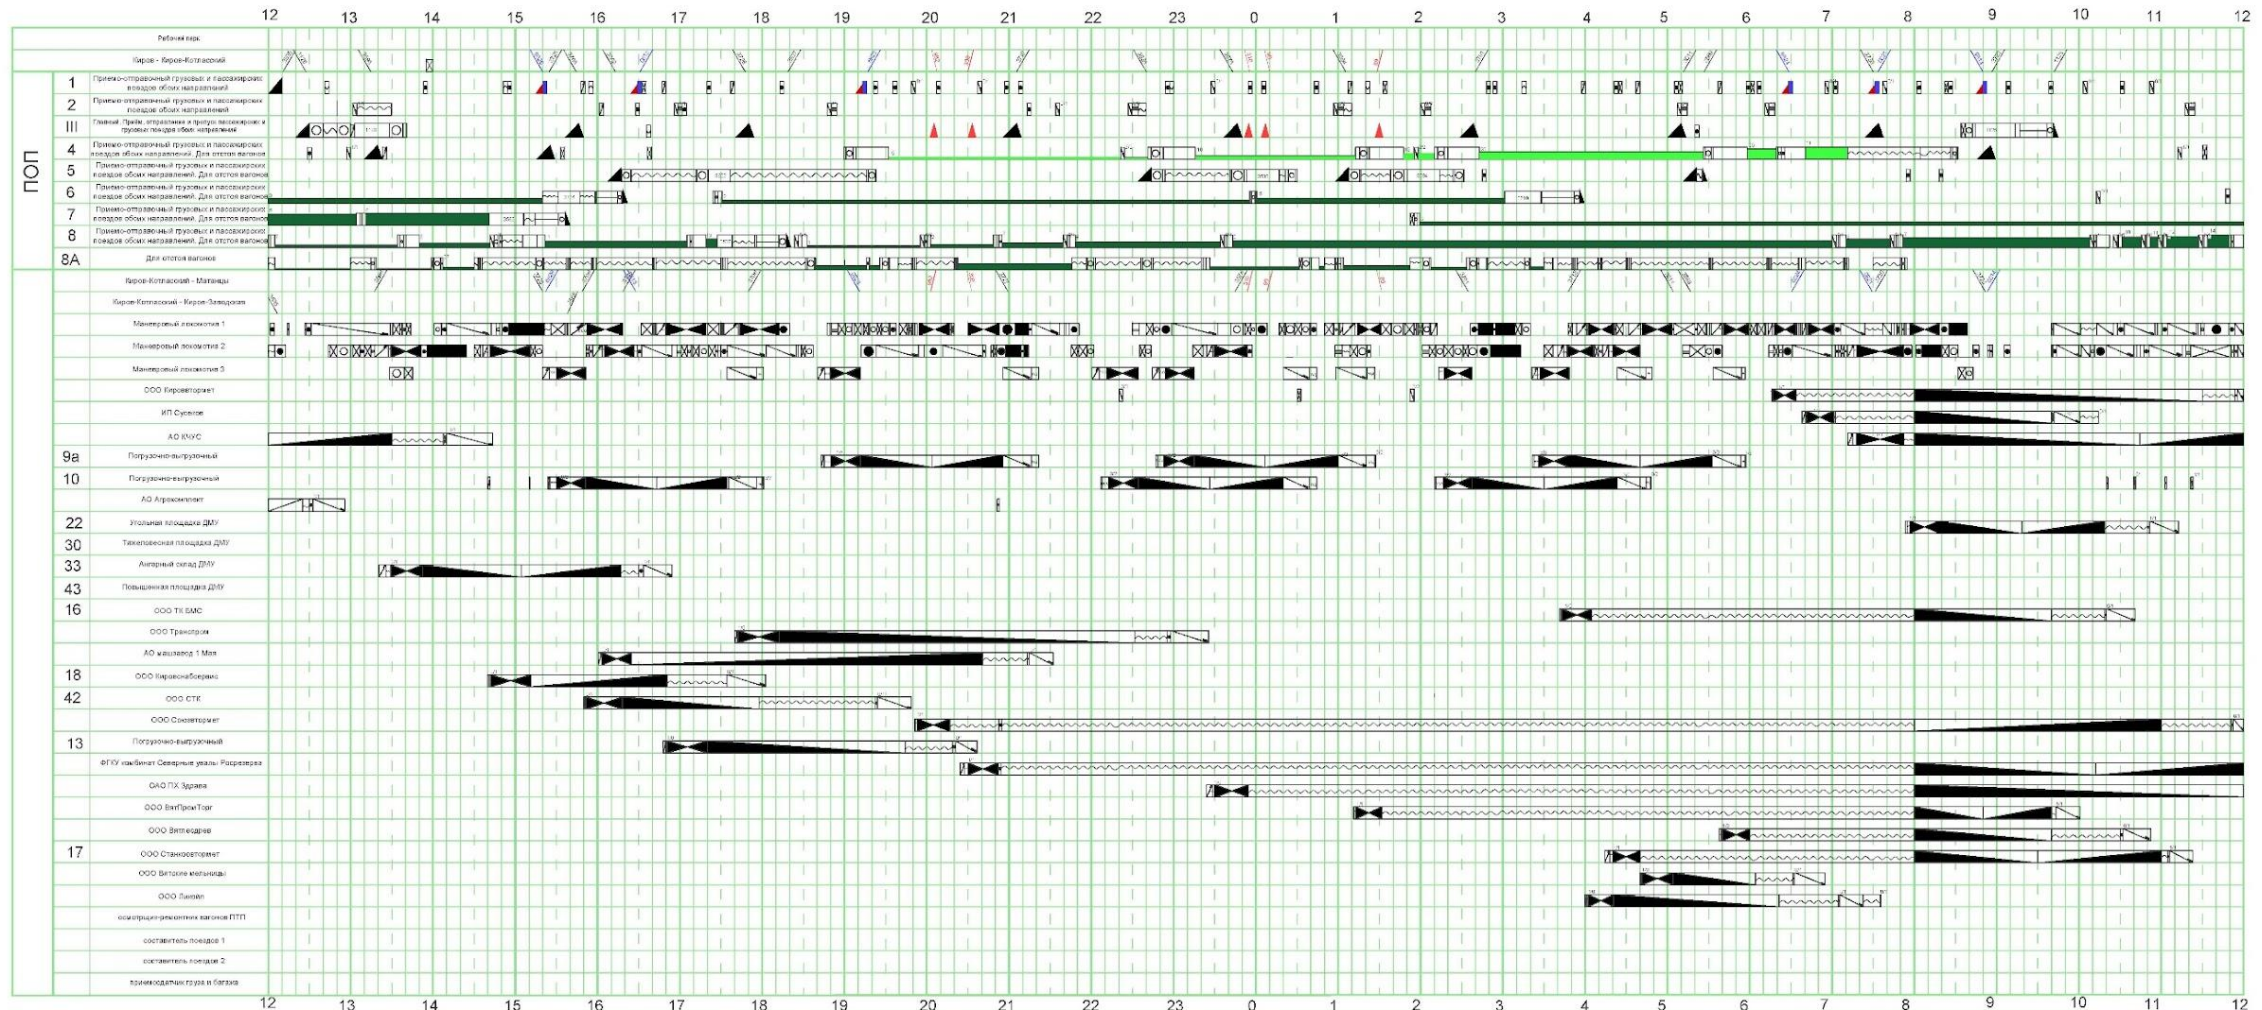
12 13 14 15 16 17 18 19 20 21 22 23 0 1 2 3 4 5 6 7 8 9 10 11 12

Рабочий парк
Киров - Киров-Котласский

ПОП

1 Приемо-отправочный грузовых и пассажирских поездов обоих направлений
2 Приемо-отправочный грузовых и пассажирских поездов обоих направлений
III Главный. Прием, отправление и пропуск пассажирских и грузовых поездов обоих направлений
4 Приемо-отправочный грузовых и пассажирских поездов обоих направлений. Для отстоя вагонов
5 Приемо-отправочный грузовых и пассажирских поездов обоих направлений. Для отстоя вагонов
6 Приемо-отправочный грузовых и пассажирских поездов обоих направлений. Для отстоя вагонов
7 Приемо-отправочный грузовых и пассажирских поездов обоих направлений. Для отстоя вагонов
8 Приемо-отправочный грузовых и пассажирских поездов обоих направлений. Для отстоя вагонов
8А Для отстоя вагонов

Киров-Котласский - Матанцы
Киров-Котласский - Киров-Заводская
Маневровый локомотив 1
Маневровый локомотив 2
Маневровый локомотив 3
ООО Кироввторчермет
ИП Суворов
АО КЧУС
9а Погрузочно-выгрузочный
10 Погрузочно-выгрузочный
АО Агрокомплект
22 Угольная площадка ДМУ
30 Тяжеловесная площадка ДМУ
33 Ангарный склад ДМУ
43 Повышенная площадка ДМУ
16 ООО ТК БМС
ООО Трансприм
АО машзавод 1 Мая
18 ООО Кировснабсервис
42 ООО СТК
ООО Союзвторчермет
13 Погрузочно-выгрузочный
ФГКУ комбинат Северные увалы Росрезерва
ОАО ПХ Здрава
ООО ВятПромТорг
ООО Вятлесдрев
17 ООО Станковторчермет
ООО Вятские мельницы
ООО Пиноил
осмотрщик-ремонтник вагонов ПТП
составитель поездов 1
составитель поездов 2
приемосдатчик груза и багажа

12 13 14 15 16 17 18 19 20 21 22 23 0 1 2 3 4 5 6 7 8 9 10 11 12